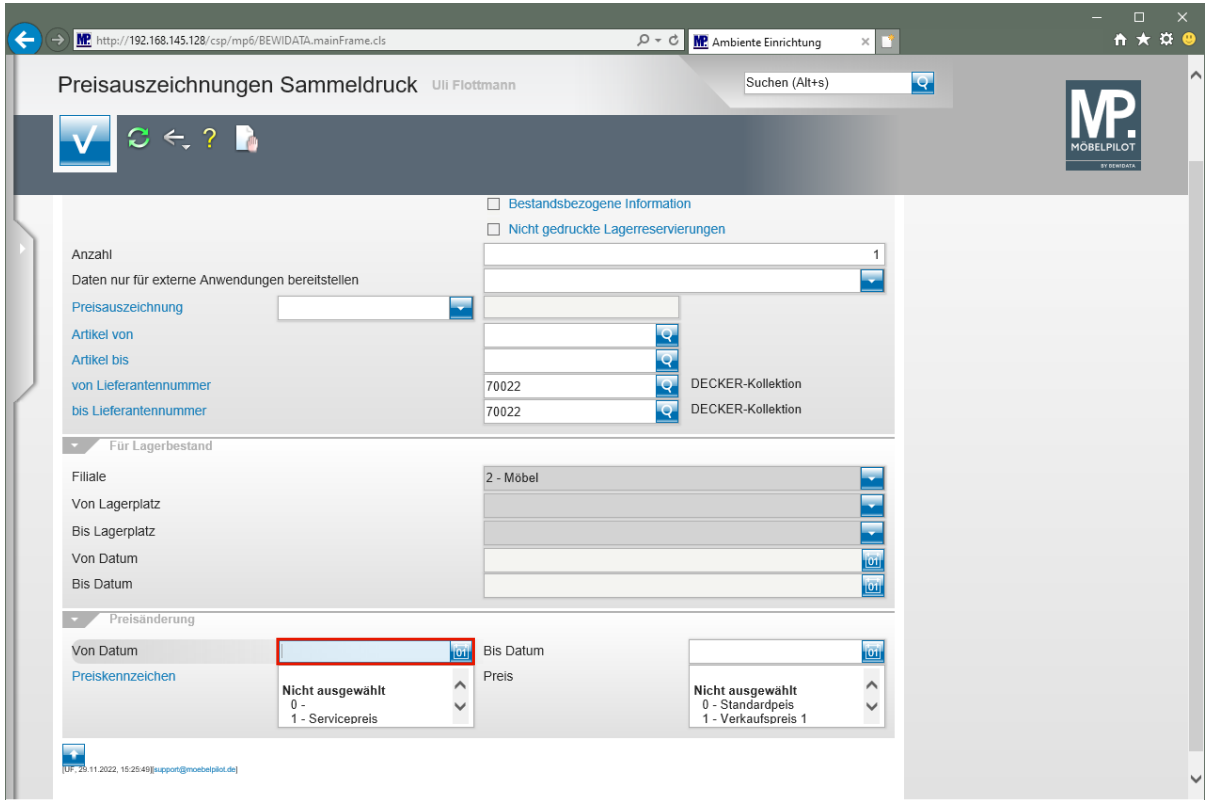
http://192.168.145.128/csp/mp6/BEWIDATA.mainFrame.cls
Ambiente Einrichtung

Preisauszeichnungen Sammeldruck Uli Flottmann

Suchen (Alt+s)

MP.
MÖBELPILOT
BY BEWIDATA

Bestandsbezogene Information
Nicht gedruckte Lagerreservierungen

Anzahl 1
Daten nur für externe Anwendungen bereitstellen
Preisauszeichnung
Artikel von
Artikel bis
von Lieferantennummer 70022 DECKER-Kollektion
bis Lieferantennummer 70022 DECKER-Kollektion

Für Lagerbestand

Filiale 2 - Möbel
Von Lagerplatz
Bis Lagerplatz
Von Datum
Bis Datum

Preisänderung

Von Datum
Bis Datum
Preiskennzeichen
Nicht ausgewählt
0 -
1 - Servicepreis
Preis
Nicht ausgewählt
0 - Standardpeis
1 - Verkaufspreis 1

[DF; 29.11.2022, 15:25:49][support@moebelpilot.de]